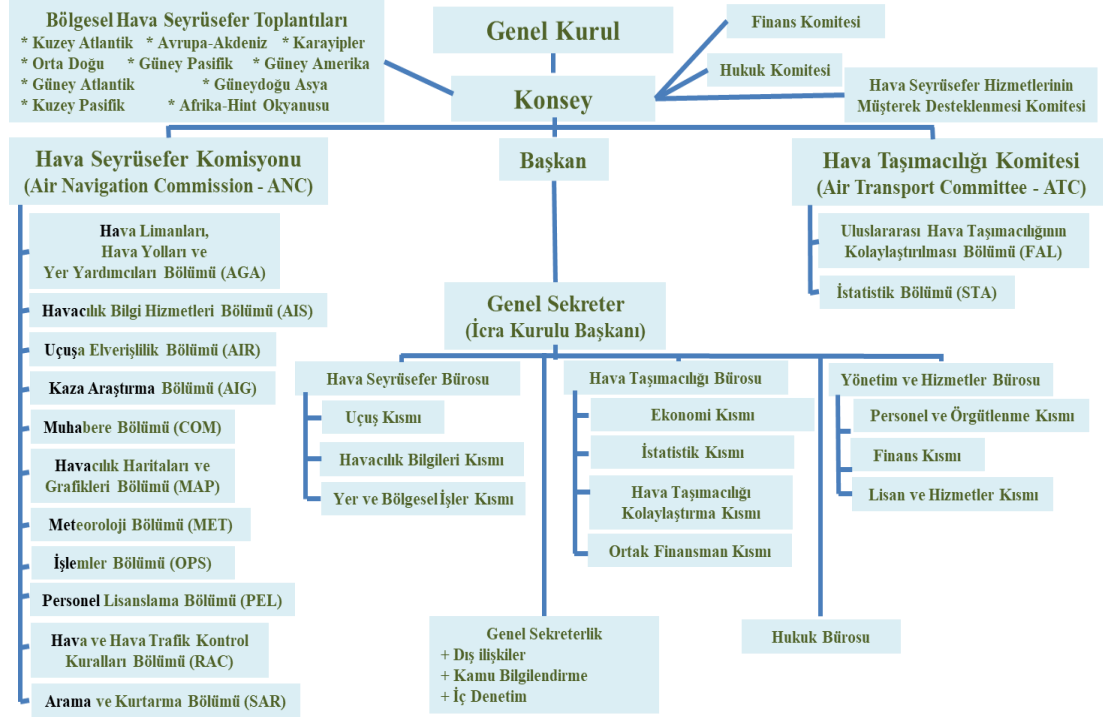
Bölgesel Hava Seyrüsefer Toplantıları
* Kuzey Atlantik * Avrupa-Akdeniz * Karayipler
* Orta Doğu * Güney Pasifik * Güney Amerika
* Güney Atlantik * Güneydoğu Asya
* Kuzey Pasifik * Afrika-Hint Okyanusu

Genel Kurul

Finans Komitesi

Hukuk Komitesi

Hava Seyrüsefer Hizmetlerinin Müşterek Desteklenmesi Komitesi

Konsey

Hava Seyrüsefer Komisyonu
(Air Navigation Commission - ANC)

Başkan

Hava Taşımacılığı Komitesi
(Air Transport Committee - ATC)

Uluslararası Hava Taşımacılığının Kolaylaştırılması Bölümü (FAL)

İstatistik Bölümü (STA)

Hava Limanları, Hava Yolları ve Yer Yardımcıları Bölümü (AGA)

Havacılık Bilgi Hizmetleri Bölümü (AIS)

Uçuşa Elverişlilik Bölümü (AIR)

Kaza Araştırma Bölümü (AIG)

Muhabere Bölümü (COM)

Havacılık Haritaları ve Grafikleri Bölümü (MAP)

Meteoroloji Bölümü (MET)

İşlemler Bölümü (OPS)

Personel Lisanslama Bölümü (PEL)

Hava ve Hava Trafik Kontrol Kuralları Bölümü (RAC)

Arama ve Kurtarma Bölümü (SAR)

Genel Sekreter
(İcra Kurulu Başkanı)

Hava Seyrüsefer Bürosu

Uçuş Kısmı

Havacılık Bilgileri Kısmı

Yer ve Bölgesel İşler Kısmı

Hava Taşımacılığı Bürosu

Ekonomi Kısmı

İstatistik Kısmı

Hava Taşımacılığı Kolaylaştırma Kısmı

Ortak Finansman Kısmı

Yönetim ve Hizmetler Bürosu

Personel ve Örgütlenme Kısmı

Finans Kısmı

Lisan ve Hizmetler Kısmı

Genel Sekreterlik
+ Dış ilişkiler
+ Kamu Bilgilendirme
+ İç Denetim

Hukuk Bürosu